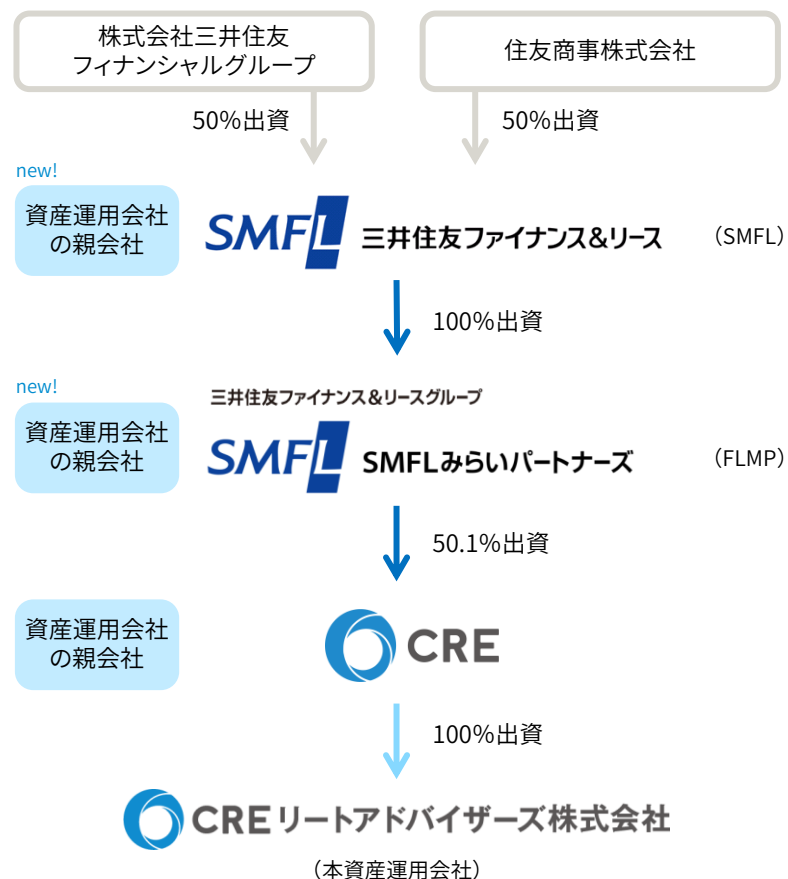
株式会社三井住友フィナンシャルグループ

住友商事株式会社

50%出資

50%出資

new!

資産運用会社の親会社

SMFL 三井住友ファイナンス&リース

（SMFL）

100%出資

new!

資産運用会社の親会社

三井住友ファイナンス&リースグループ

SMFL SMFLみらいパートナーズ

（FLMP）

50.1%出資

資産運用会社の親会社

CRE

100%出資

CRE リートアドバイザーズ株式会社

（本資産運用会社）